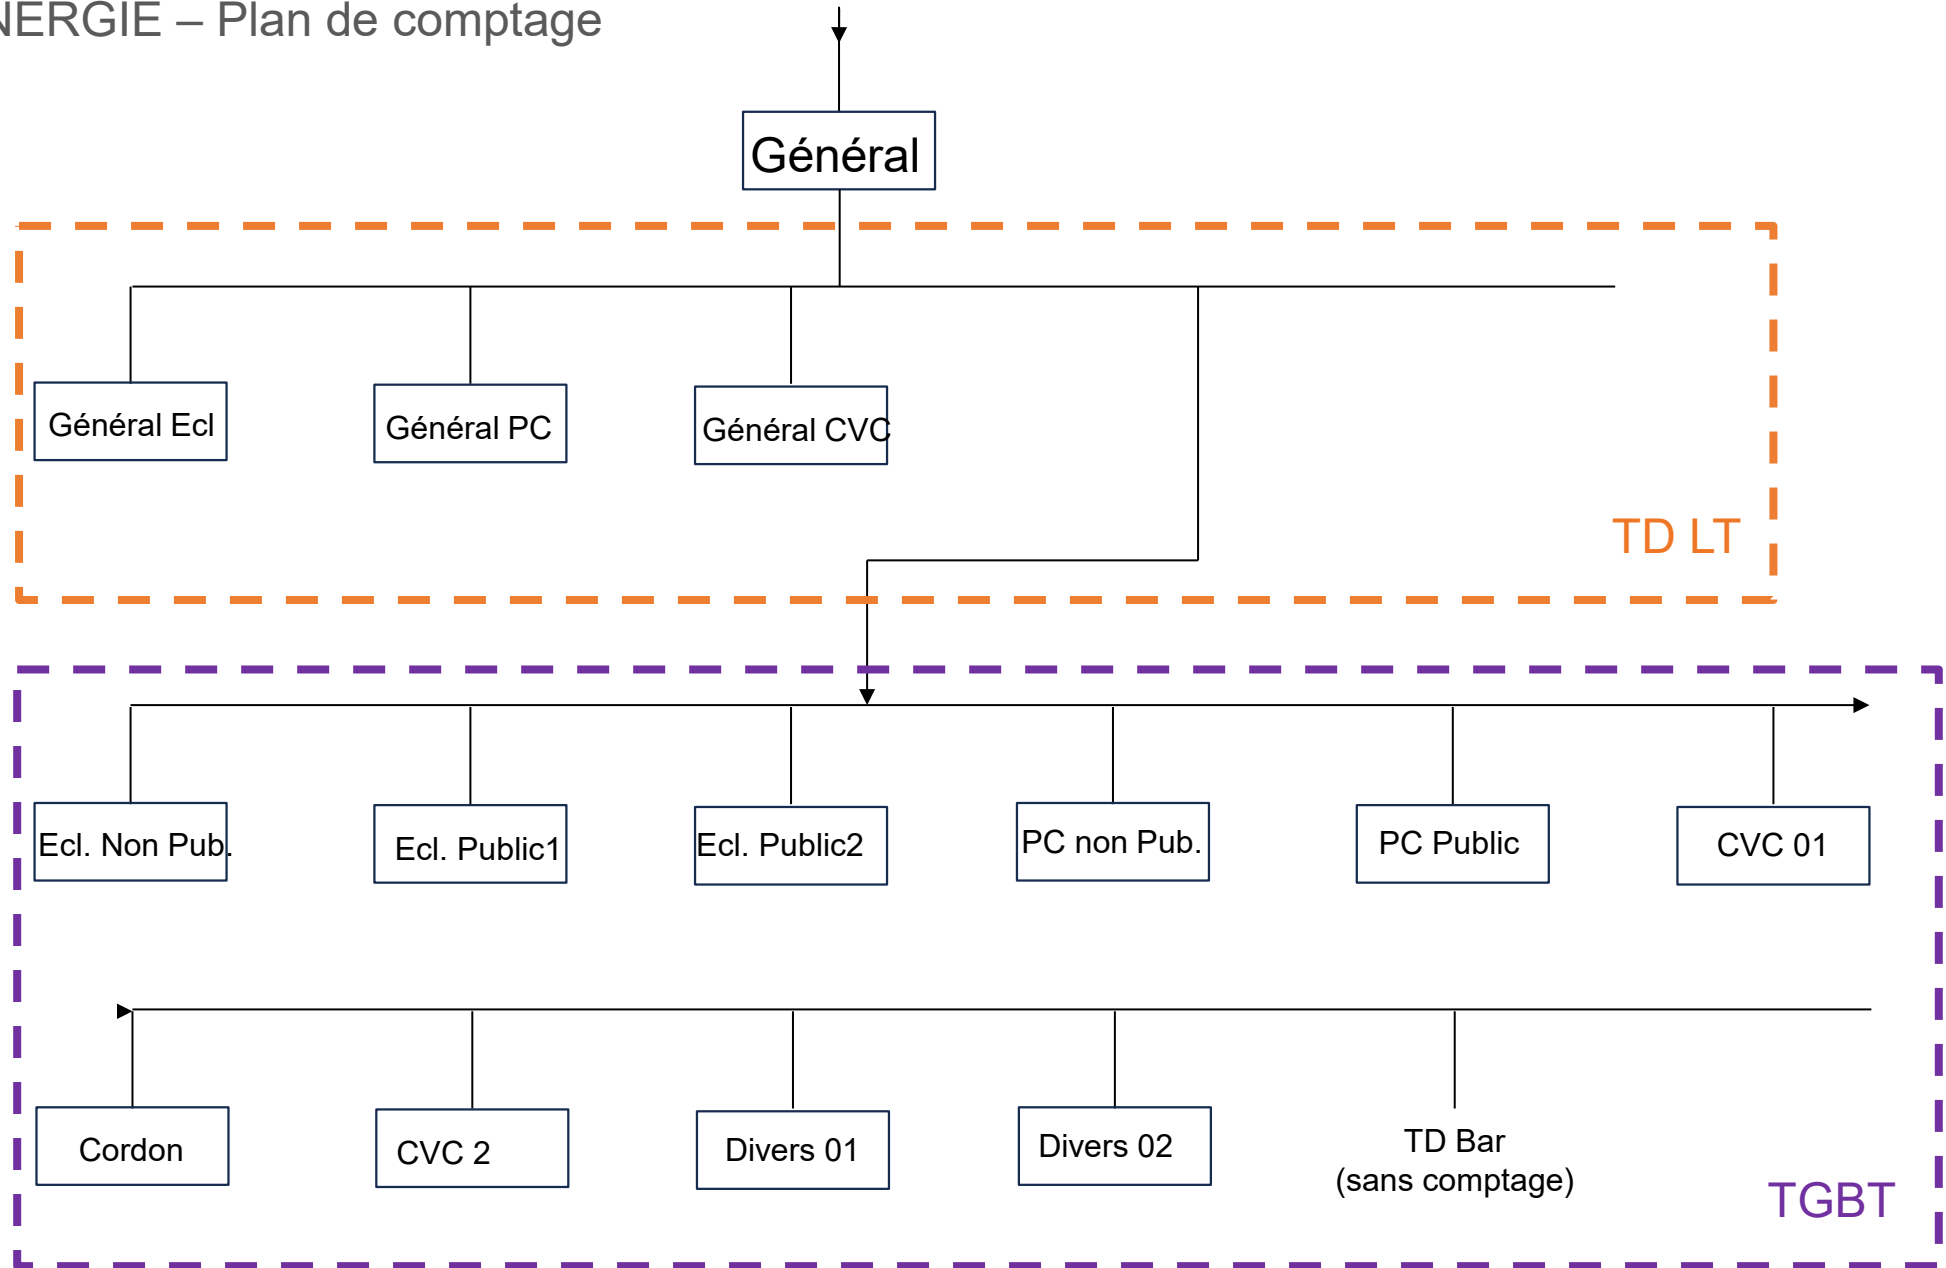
NERGIE – Plan de comptage

Général

Général Ecl

Général PC

Général CVC

TD LT

Ecl. Non Pub.

Ecl. Public1

Ecl. Public2

PC non Pub.

PC Public

CVC 01

Cordon

CVC 2

Divers 01

Divers 02

TD Bar
(sans comptage)

TGBT